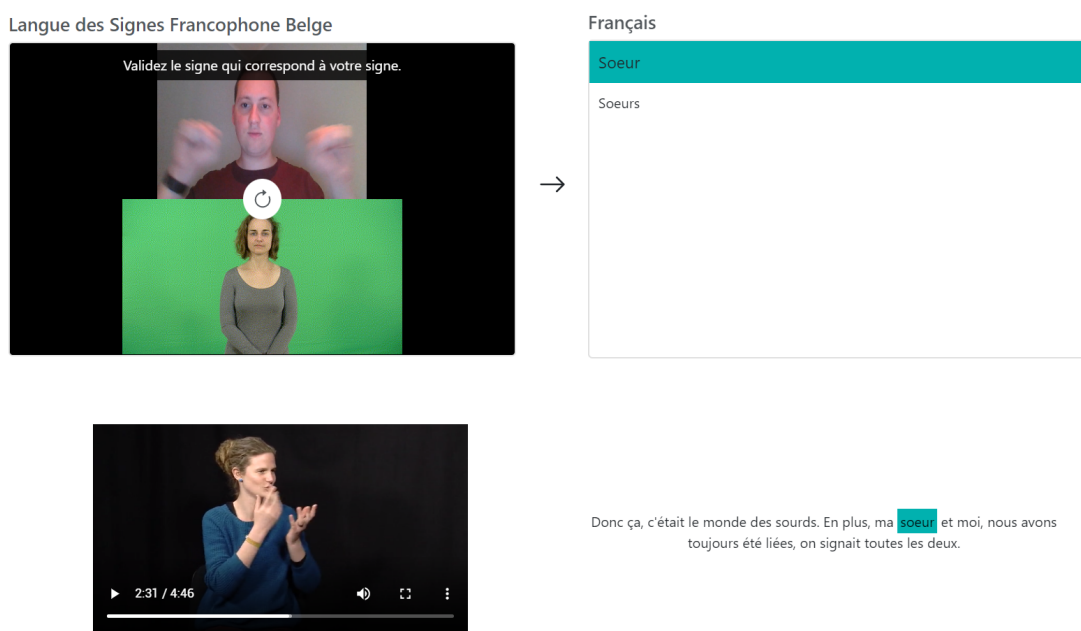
Langue des Signes Francophone Belge

Validez le signe qui correspond à votre signe.

Français

Soeur

Soeurs

2:31 / 4:46

Donc ça, c'était le monde des sourds. En plus, ma soeur et moi, nous avons toujours été liées, on signait toutes les deux.